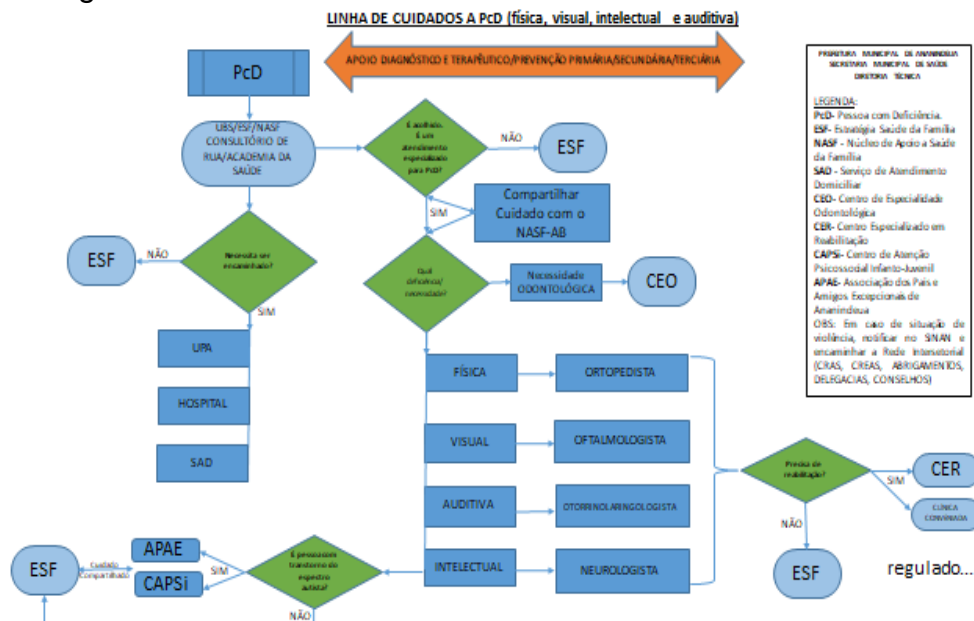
LINHA DE CUIDADOS A PcD (física, visual, intelectual e auditiva)

APOIO DIAGNÓSTICO E TERAPÊUTICO/PREVENÇÃO PRIMÁRIA/SECUNDÁRIA/TERCIÁRIA

PREFEITURA MUNICIPAL DE ANANINDEUA
SECRETARIA MUNICIPAL DE SAÚDE
DIRETORIA TÉCNICA

LEGENDA:
PcD- Pessoa com Deficiência.
ESF- Estratégia Saúde da Família
NASF- Núcleo de Apoio a Saúde da Família
SAD - Serviço de Atendimento Domiciliar
CEO- Centro de Especialidade Odontológica
CER- Centro Especializado em Reabilitação
CAPSi- Centro de Atenção Psicossocial Infanto-Juvenil
APAE- Associação dos Pais e Amigos Excepcionais de Ananindeua
OBS: Em caso de situação de violência, notificar no SINAN e encaminhar a Rede Intersetorial (CRAS, CREAS, ABRIGAMENTOS, DELEGACIAS, CONSELHOS)

PcD

UBS/ESF/NASF CONSULTÓRIO DE RUA/ACADEMIA DA SAÚDE

É acolhido. É um atendimento especializado para PcD?

NÃO

ESF

SIM

Compartilhar Cuidado com o NASF-AB

Necessita ser encaminhado?

NÃO

ESF

SIM

Qual deficiência/ necessidade?

Necessidade ODONTOLÓGICA

CEO

UPA

HOSPITAL

SAD

FÍSICA

ORTOPEDISTA

VISUAL

OFTALMOLOGISTA

AUDITIVA

OTORRINOLARINGOLOGISTA

INTELECTUAL

NEUROLOGISTA

Precisa de reabilitação?

SIM

CER

CLINICA CONVENIADA

NÃO

ESF

regulado...

É pessoa com transtorno do espectro autista?

SIM

APAE

CAPSi

Cuidado Compartilhado

ESF

NÃO